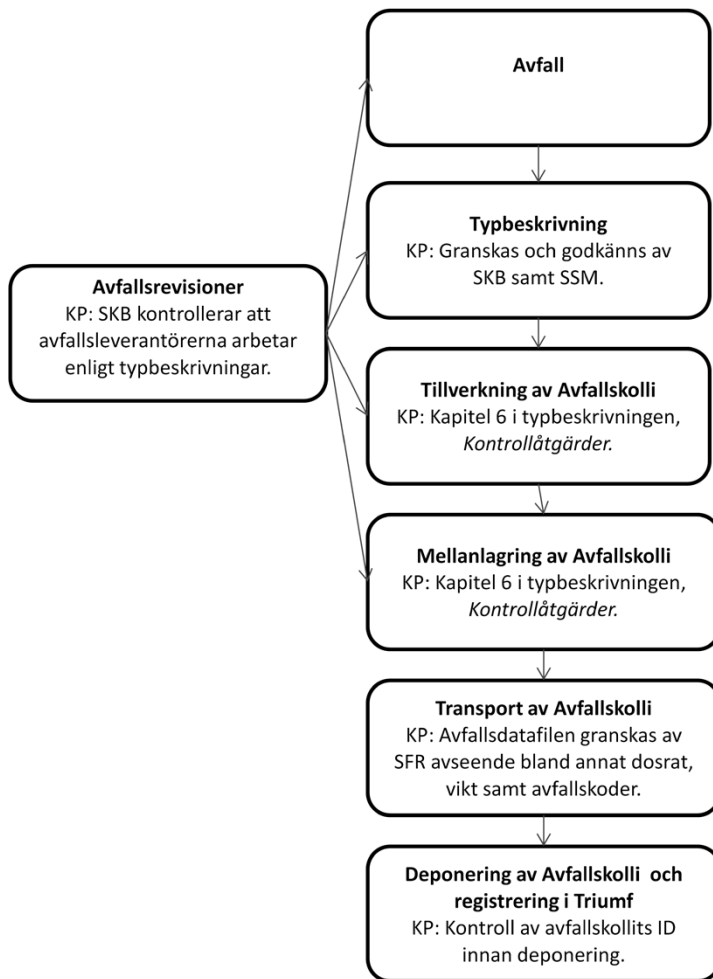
Avfallsrevisioner
KP: SKB kontrollerar att avfallsleverantörerna arbetar enligt typbeskrivningar.

Avfall

Typbeskrivning
KP: Granskas och godkänns av SKB samt SSM.

Tillverkning av Avfallskolli
KP: Kapitel 6 i typbeskrivningen, *Kontrollåtgärder.*

Mellanlagring av Avfallskolli
KP: Kapitel 6 i typbeskrivningen, *Kontrollåtgärder.*

Transport av Avfallskolli
KP: Avfallsdatafilen granskas av SFR avseende bland annat dosrat, vikt samt avfallskoder.

Deponering av Avfallskolli och registrering i Triumf
KP: Kontroll av avfallskollits ID innan deponering.